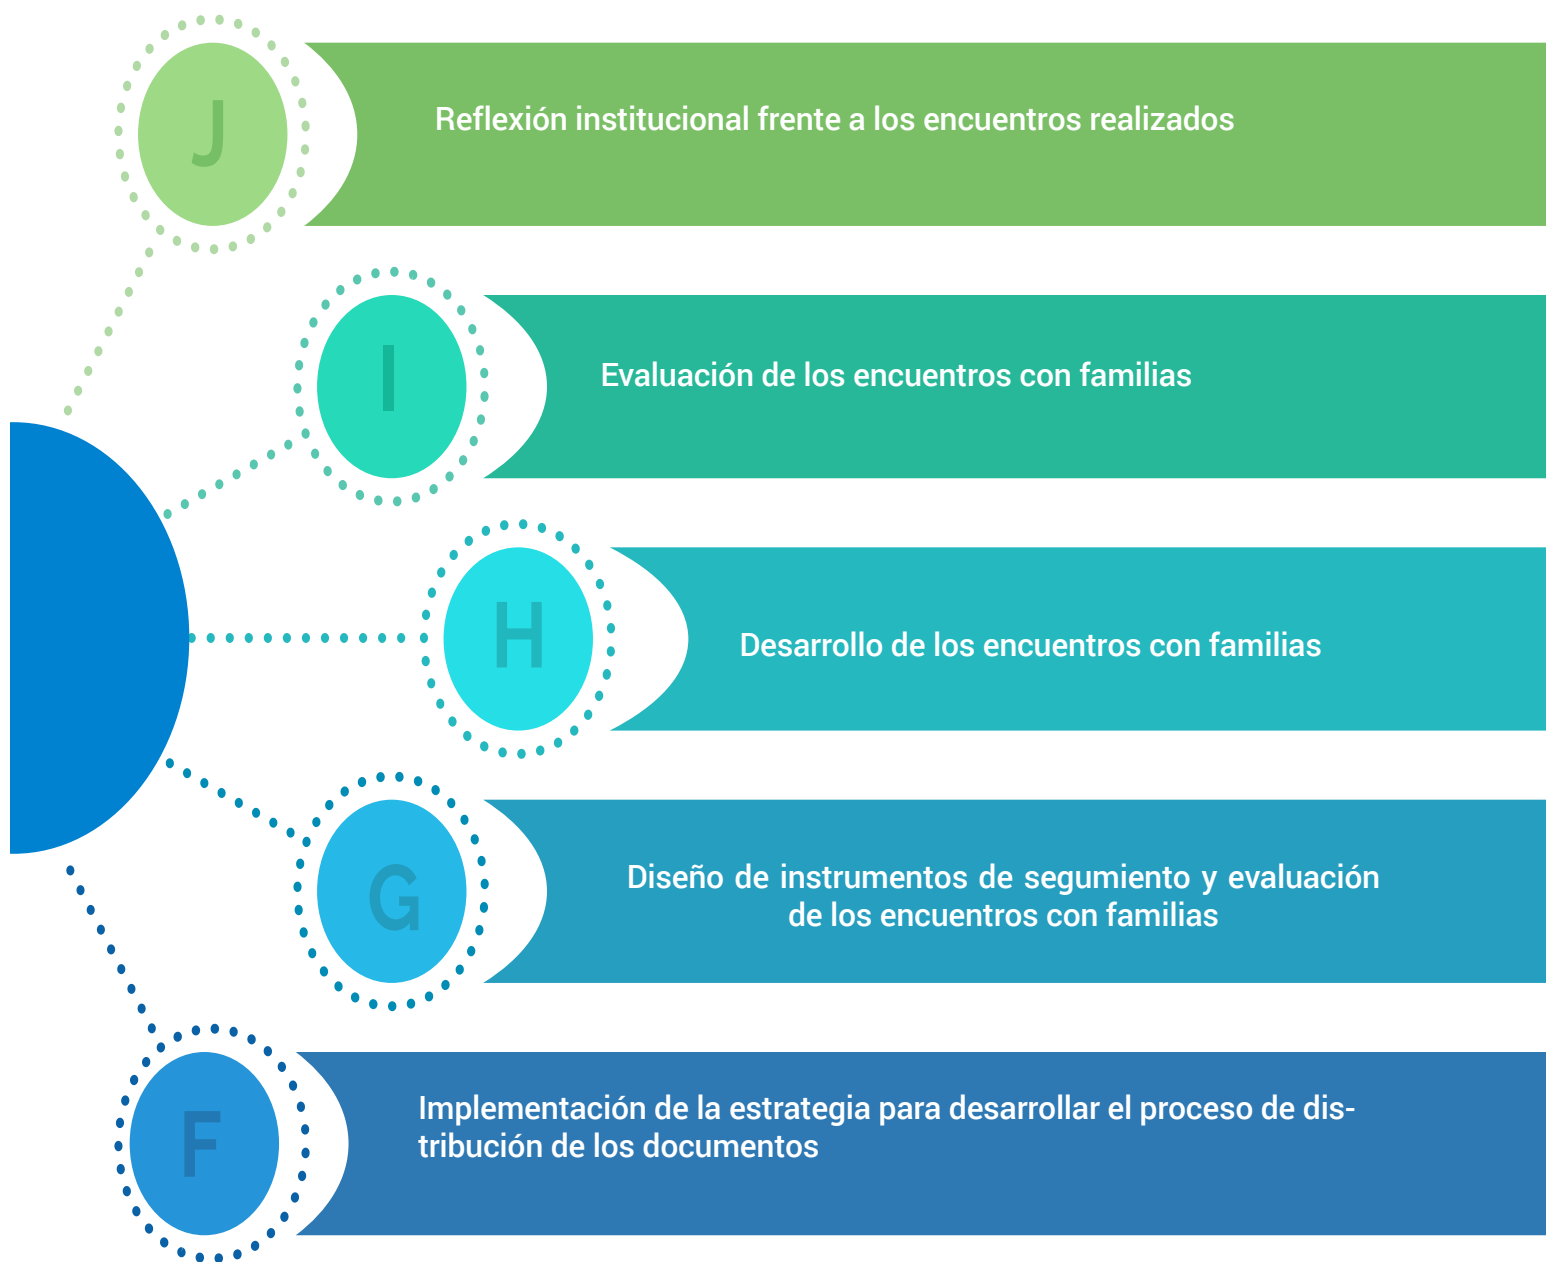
J

Reflexión institucional frente a los encuentros realizados

I

Evaluación de los encuentros con familias

H

Desarrollo de los encuentros con familias

G

Diseño de instrumentos de segumiento y evaluación de los encuentros con familias

F

Implementación de la estrategia para desarrollar el proceso de distribución de los documentos